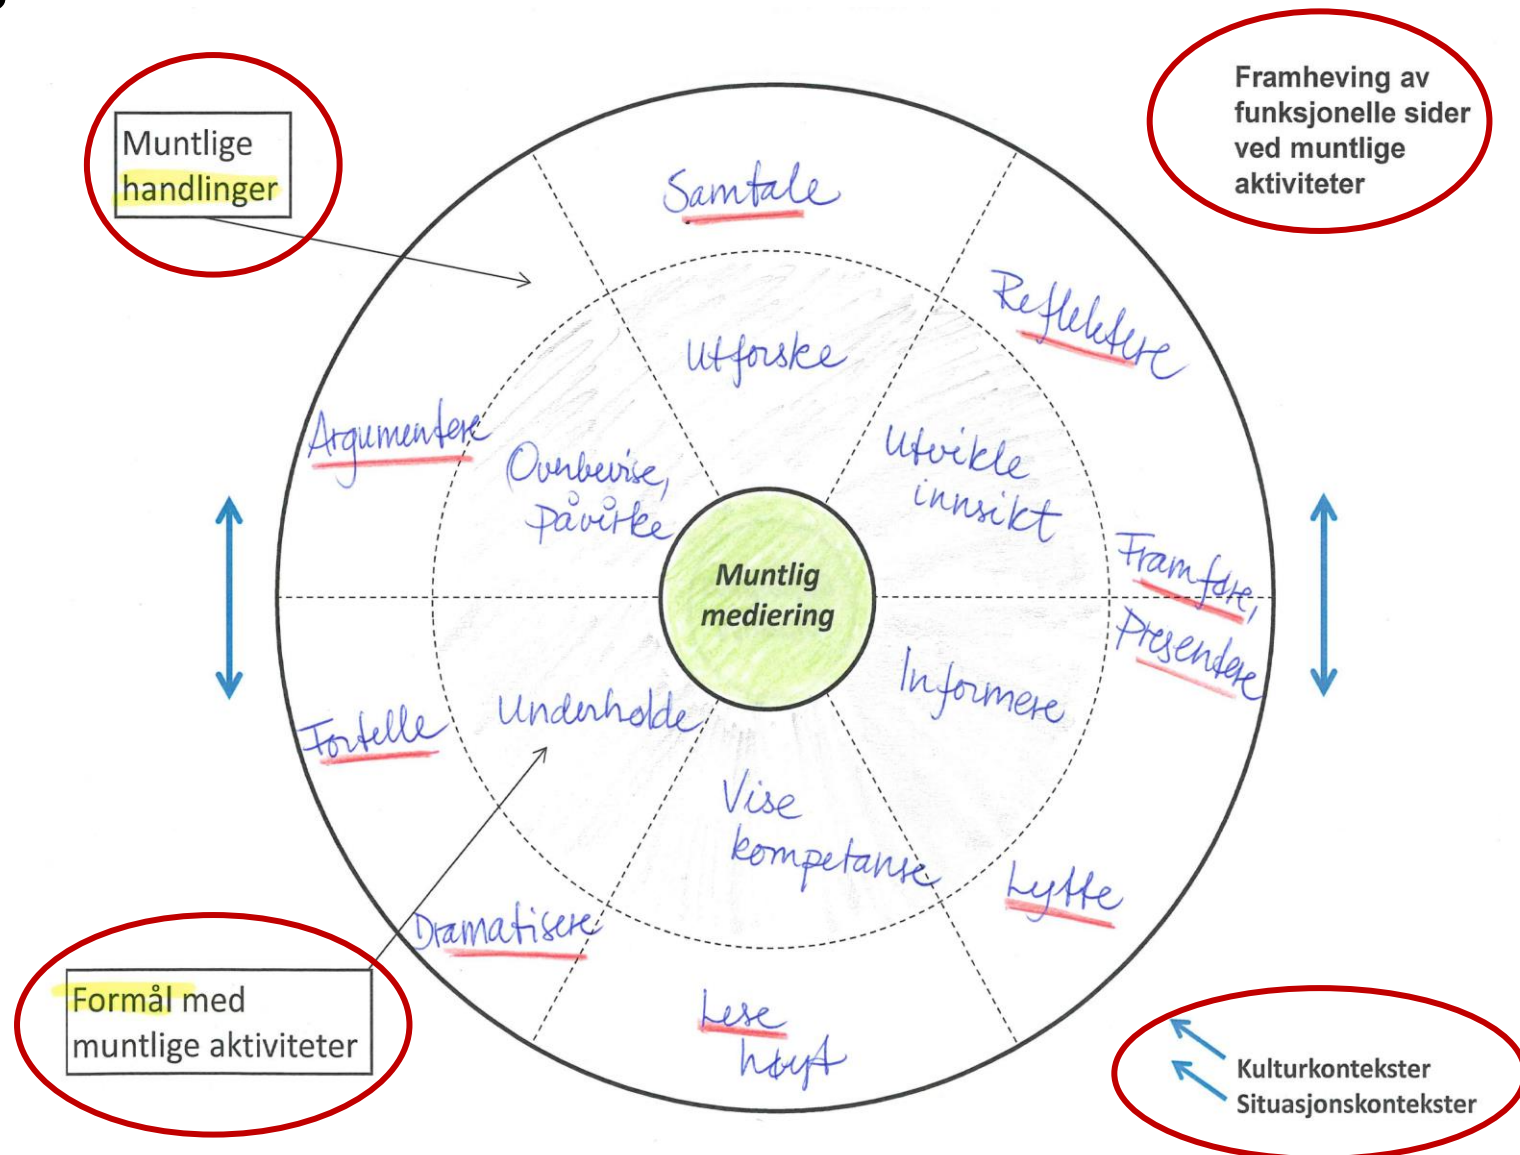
Muntlige handlinger

Framheving av funksjonelle sider ved muntlige aktiviteter

Samtale

Reflektere

Utforske

Argumentere

Overbevise, påvirke

Utvikle innsikt

Framføre, Presentere

Muntlig mediering

Fortelle

Underholde

Informere

Vise kompetanse

Lytte

Dramatisere

Lese høyt

Formål med muntlige aktiviteter

Kulturkontekster
Situasjonskontekster